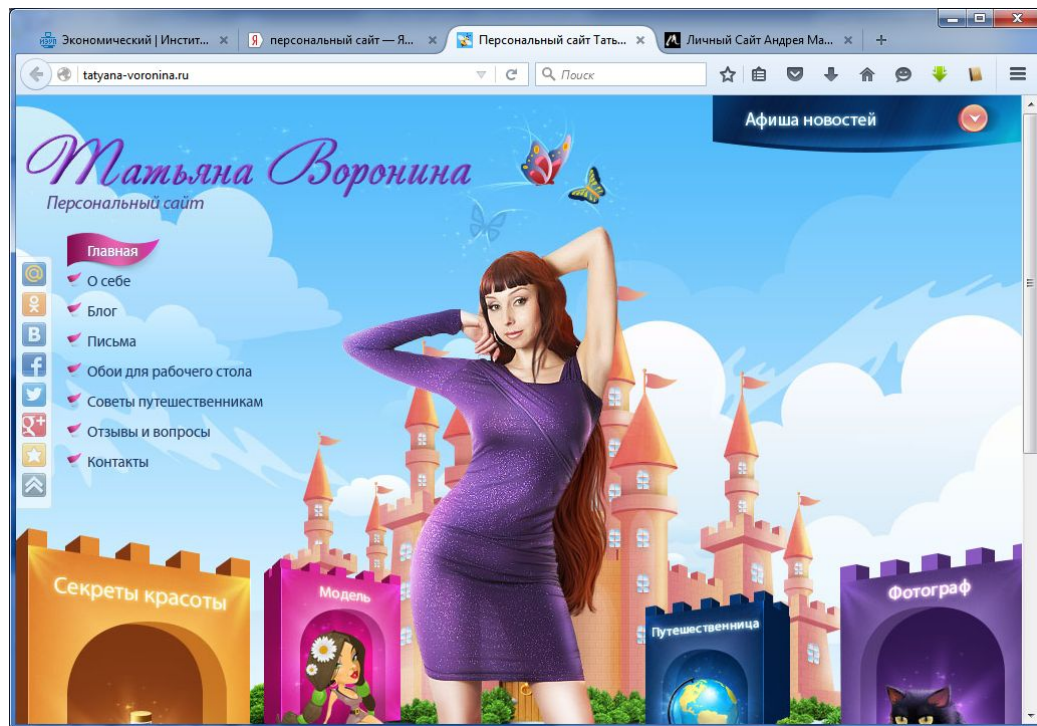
Экономический | Инстит... ×
персональный сайт — Я... ×
Персональный сайт Тать... ×
Личный Сайт Андрея Ма... ×
+

tatyana-voronina.ru
Поиск

Афиша новостей

Татьяна Воронина
Персональный сайт

Главная
О себе
Блог
Письма
Обои для рабочего стола
Советы путешественникам
Отзывы и вопросы
Контакты

Секреты красоты
Модель
Путешественница
Фотограф